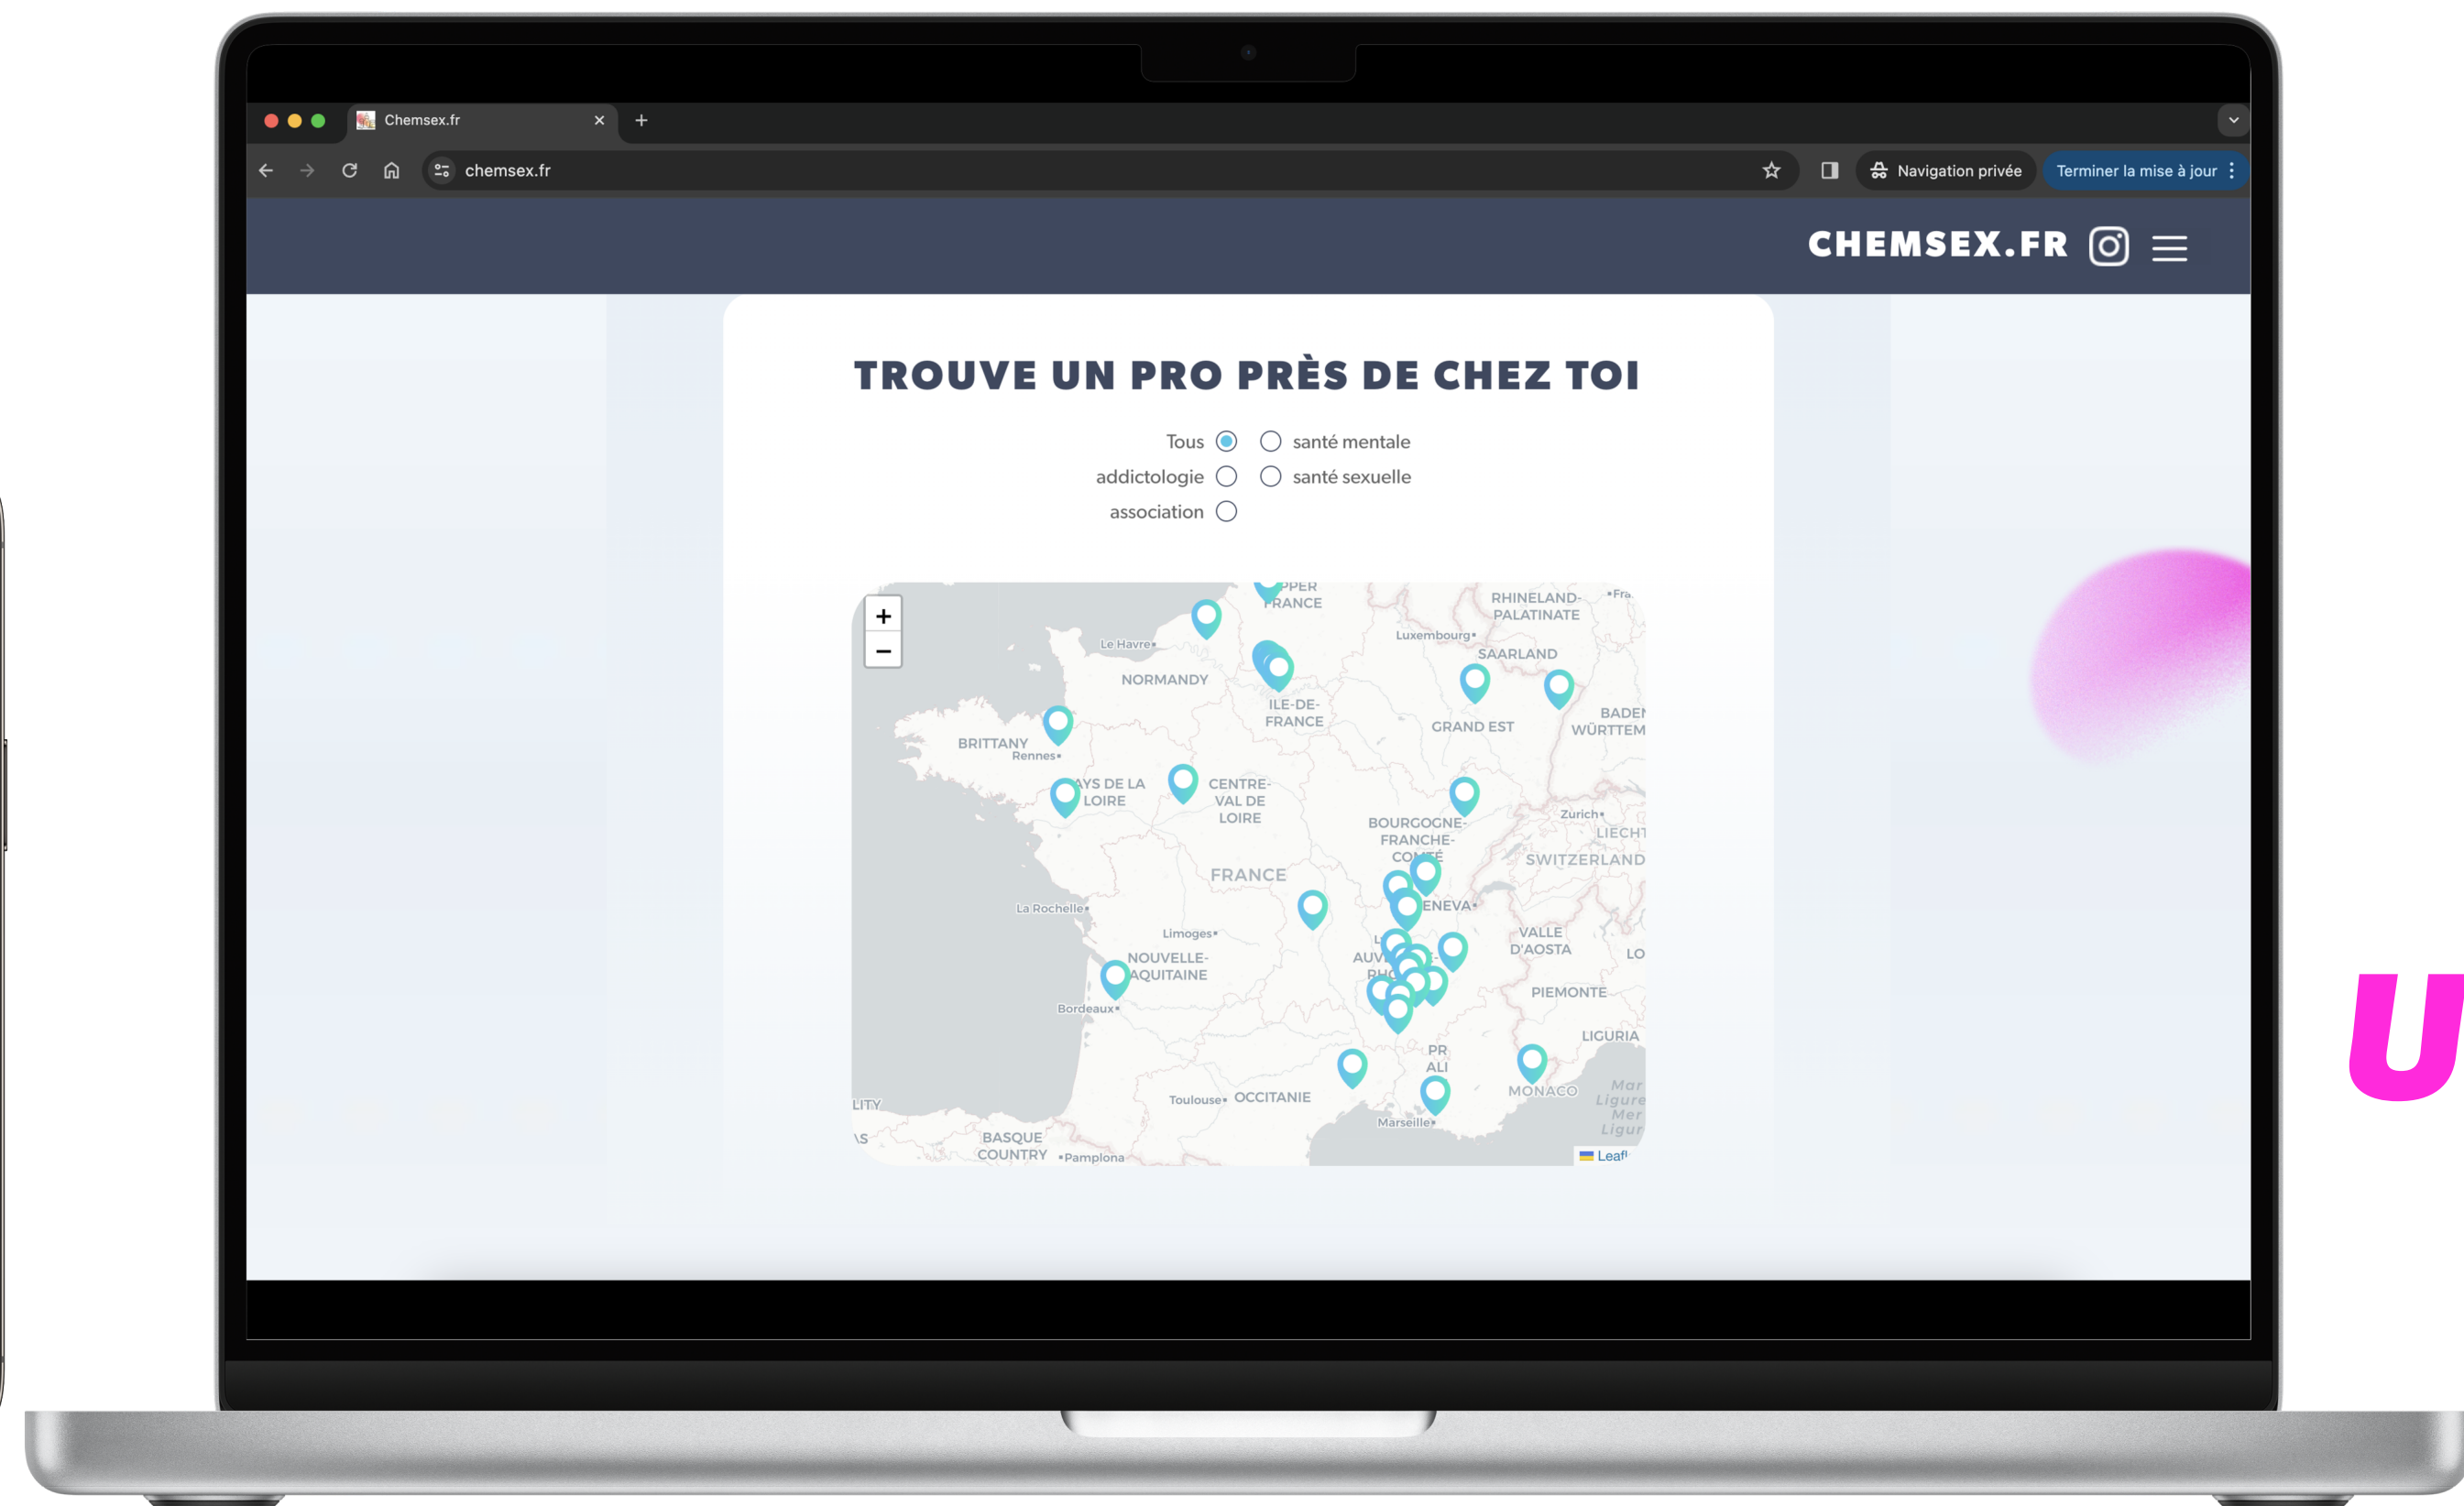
Chemsex.fr

chemsex.fr

Navigation privée

Terminer la mise à jour

CHEMSEX.FR

TROUVE UN PRO PRÈS DE CHEZ TOI

Tous

santé mentale

addictologie

santé sexuelle

association

+
−

PPER FRANCE
RHINELAND-PALATINATE
Luxembourg
Le Havre
SAARLAND
NORMANDY
ILE-DE-FRANCE
GRAND EST
BADEN WÜRTTEM
BRITTANY
Rennes
AYS DE LA LOIRE
CENTRE-VAL DE LOIRE
Zurich
BOURGOGNE-FRANCHE-COMTÉ
LIECHT
SWITZERLAND
FRANCE
ENEVA
La Rochelle
VALLE D'AOSTA
Limoges
LO
NOUVELLE-AQUITAINE
AUV
RHÔ
PIEMONTE
Bordeaux
LIGURIA
PR ALI
MONACO
Mar Ligure
Mer Ligur
LITY
Toulouse
OCCITANIE
AS
BASQUE COUNTRY
Pamplona
Marseille
Leafl

U